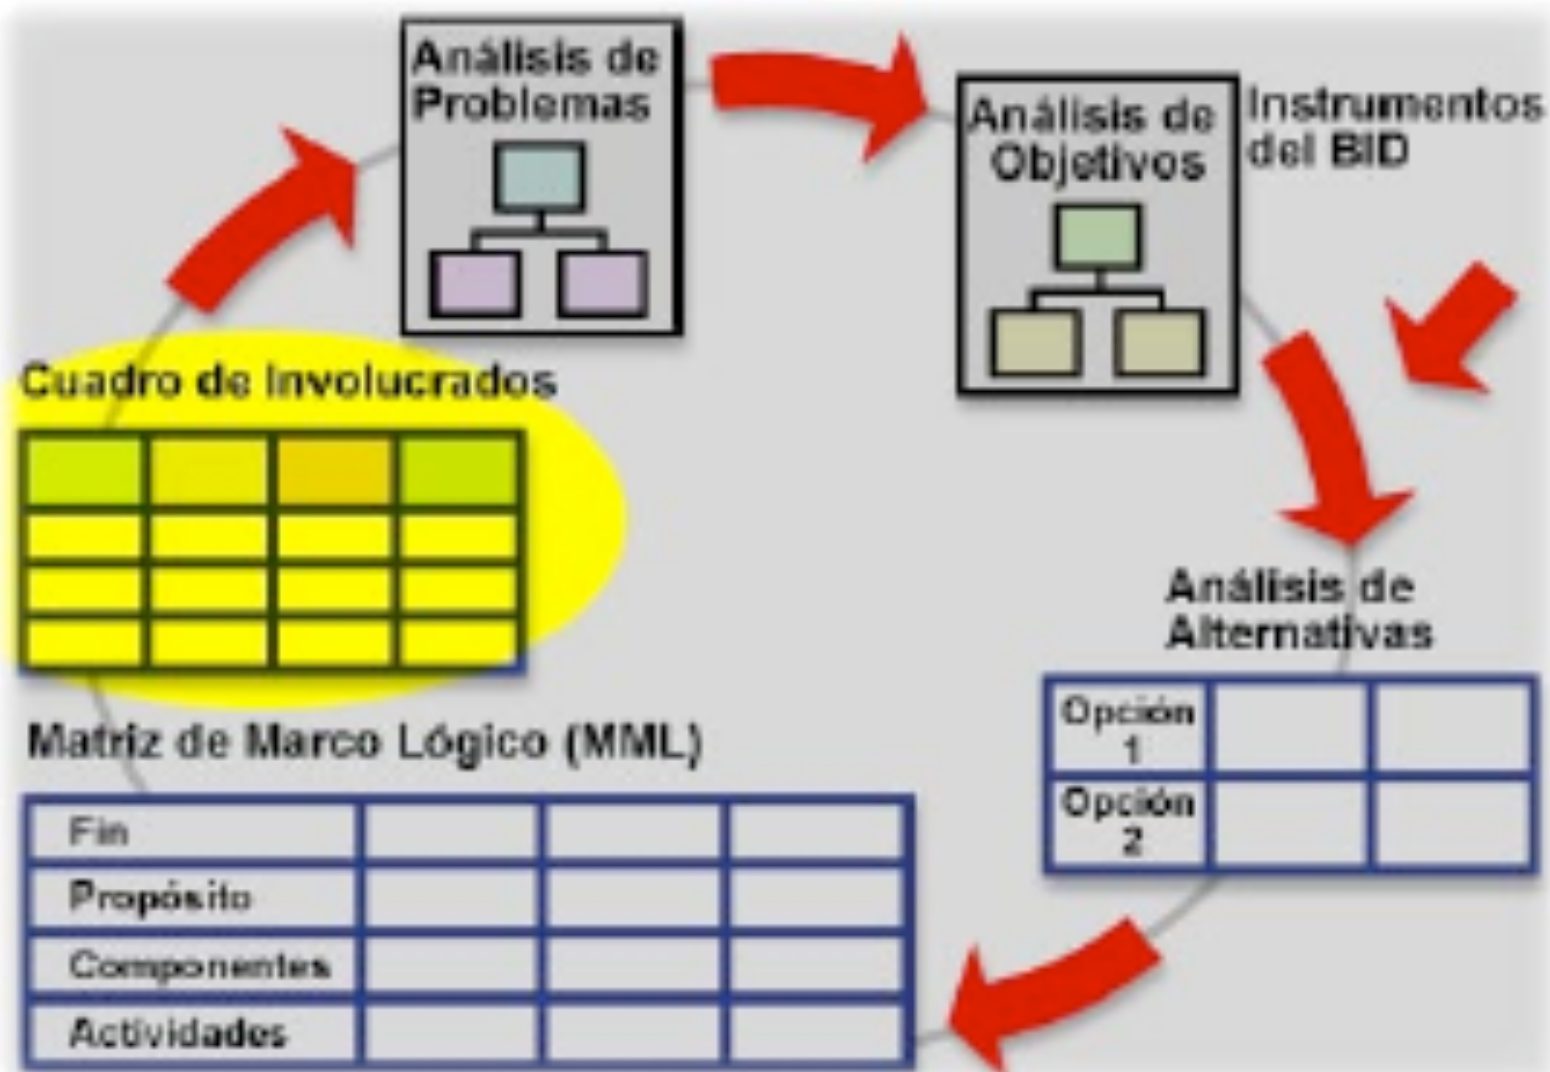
Análisis de Problemas

Análisis de Objetivos

Instrumentos del BID

Cuadro de Involucrados

Análisis de Alternativas

| Opción 1 | | |
|---|---|---|
| Opción 2 | | |

Matriz de Marco Lógico (MML)

| Fin | | | |
|---|---|---|---|
| Propósito | | | |
| Componentes | | | |
| Actividades | | | |